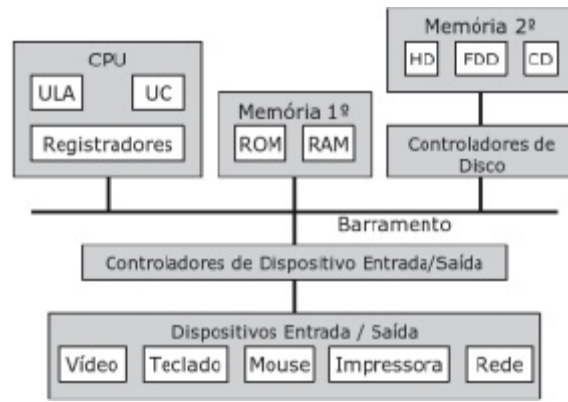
Memória 2º
HD
FDD
CD

CPU
ULA
UC
Registradores

Memória 1º
ROM
RAM

Controladores de Disco

Barramento

Controladores de Dispositivo Entrada/Saída

Dispositivos Entrada / Saída
Vídeo
Teclado
Mouse
Impressora
Rede